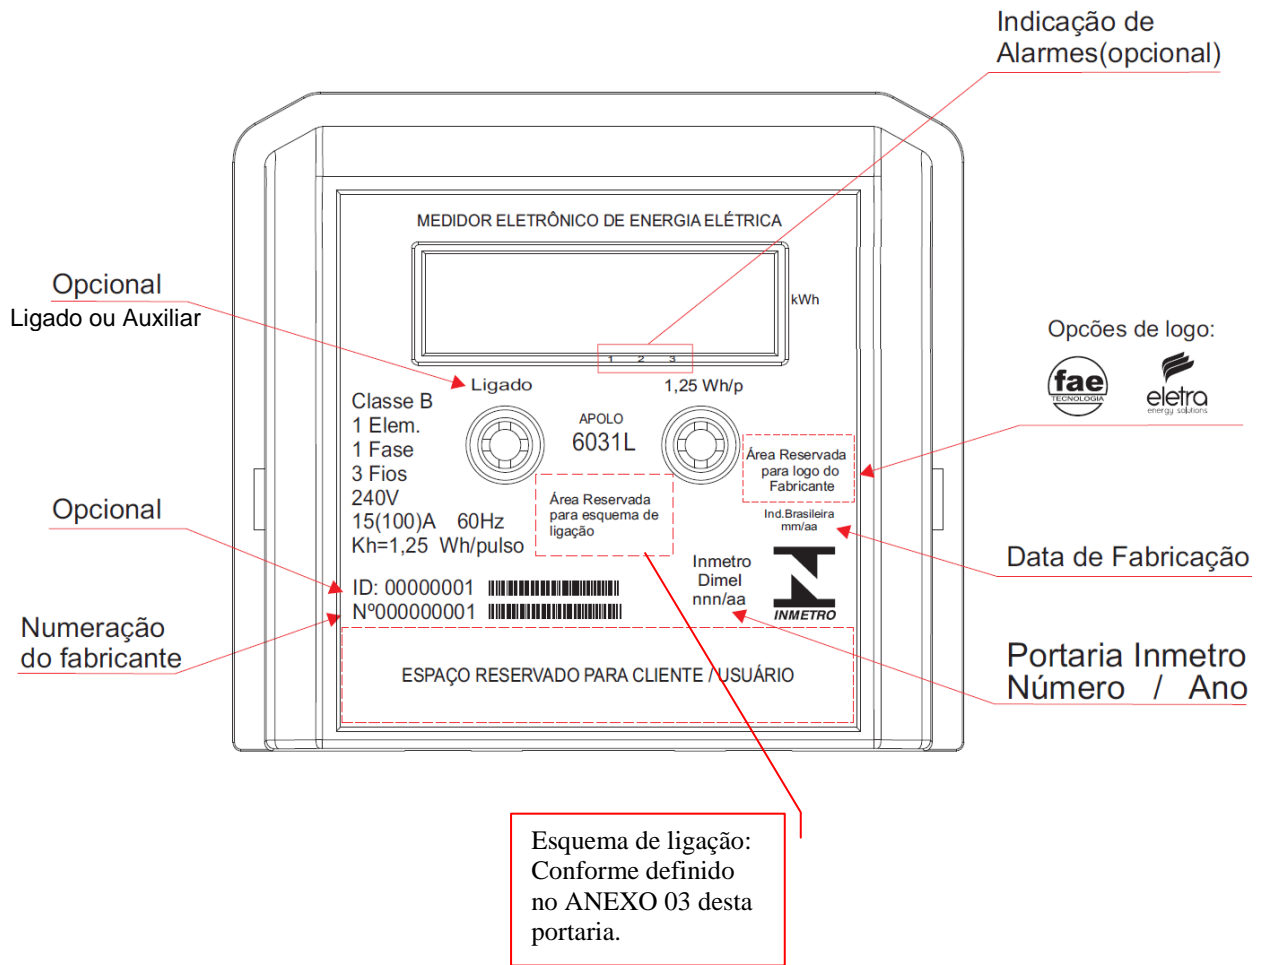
Indicação de Alarmes(opcional)

MEDIDOR ELETRÔNICO DE ENERGIA ELÉTRICA

kWh

1 2 3

Opcional
Ligado ou Auxiliar

Ligado

1,25 Wh/p

Opções de logo:

fae TECNOLOGIA

eletra energy solutions

Classe B
1 Elem.
1 Fase
3 Fios
240V
15(100)A 60Hz
Kh=1,25 Wh/pulso

APOLO
6031L

Área Reservada para logo do Fabricante

Área Reservada para esquema de ligação

Ind.Brasileira mm/aa

Opcional

Data de Fabricação

Inmetro
Dimel
nnn/aa

INMETRO

ID: 00000001
Nº000000001

Numeração do fabricante

ESPAÇO RESERVADO PARA CLIENTE / USUÁRIO

Portaria Inmetro
Número / Ano

Esquema de ligação: Conforme definido no ANEXO 03 desta portaria.